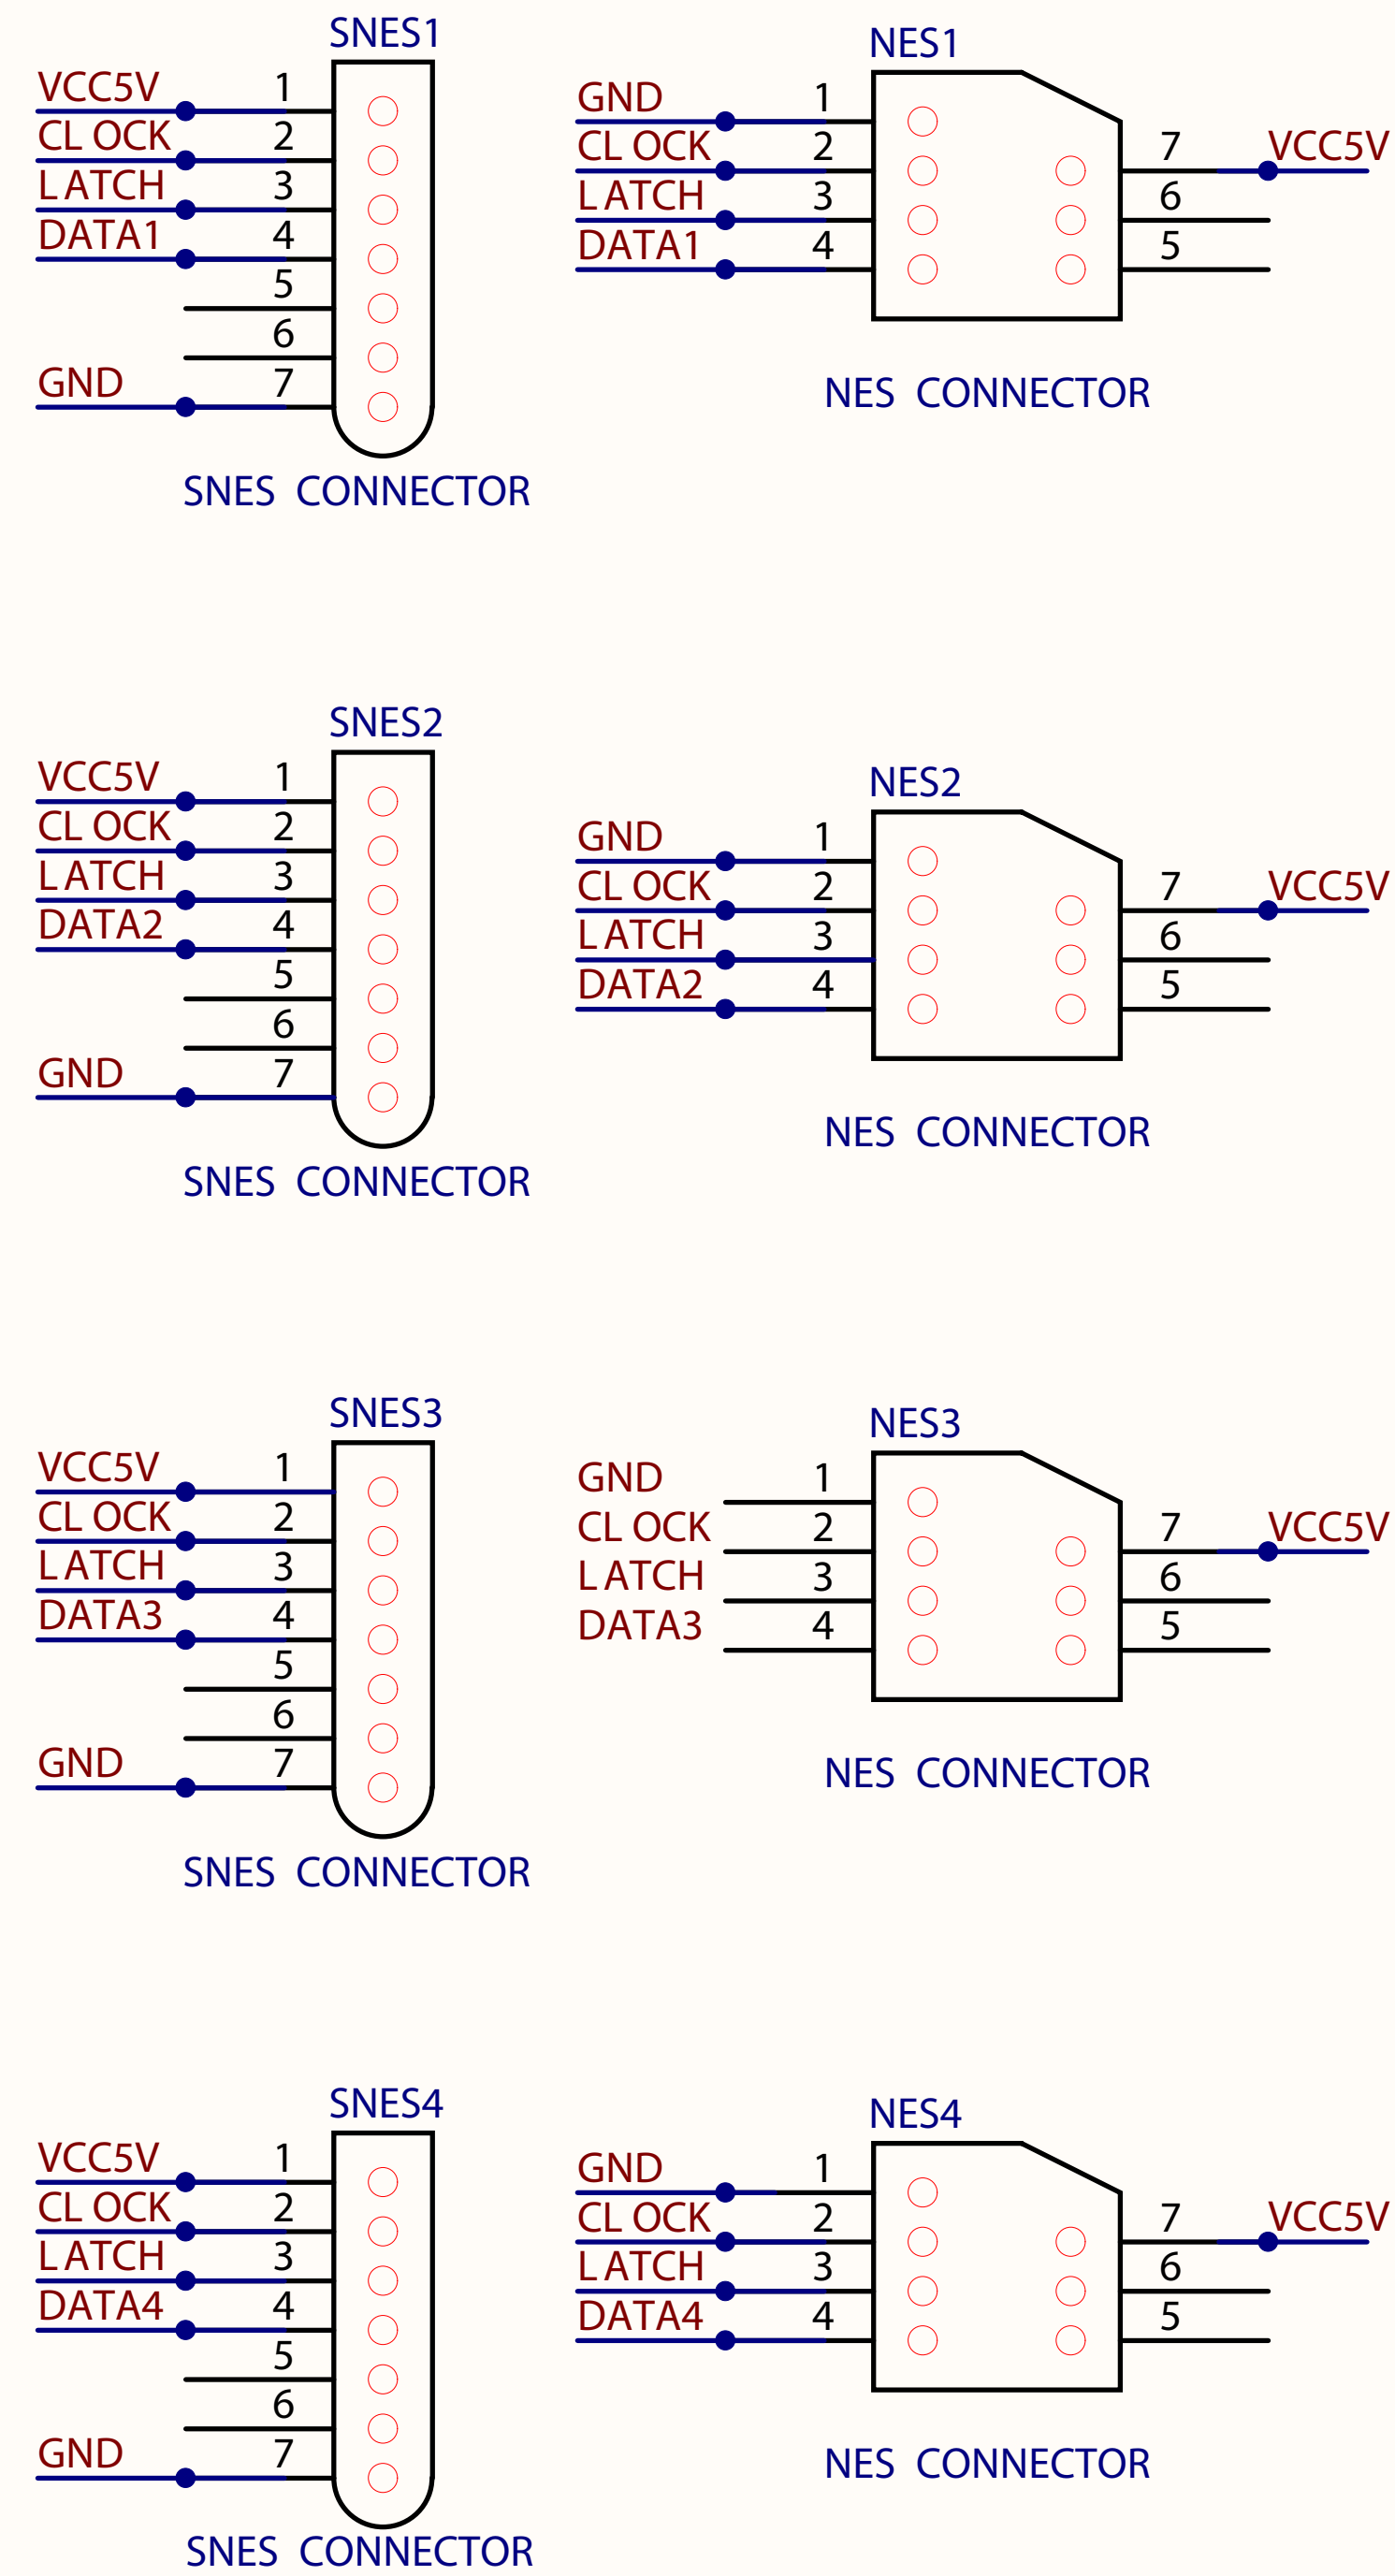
SNES1
VCC5V 1
CL OCK 2
LATCH 3
DATA1 4
5
6
GND 7
SNES CONNECTOR

NES1
GND 1
CL OCK 2
LATCH 3
DATA1 4
7 VCC5V
6
5
NES CONNECTOR

SNES2
VCC5V 1
CL OCK 2
LATCH 3
DATA2 4
5
6
GND 7
SNES CONNECTOR

NES2
GND 1
CL OCK 2
LATCH 3
DATA2 4
7 VCC5V
6
5
NES CONNECTOR

SNES3
VCC5V 1
CL OCK 2
LATCH 3
DATA3 4
5
6
GND 7
SNES CONNECTOR

NES3
GND 1
CL OCK 2
LATCH 3
DATA3 4
7 VCC5V
6
5
NES CONNECTOR

SNES4
VCC5V 1
CL OCK 2
LATCH 3
DATA4 4
5
6
GND 7
SNES CONNECTOR

NES4
GND 1
CL OCK 2
LATCH 3
DATA4 4
7 VCC5V
6
5
NES CONNECTOR